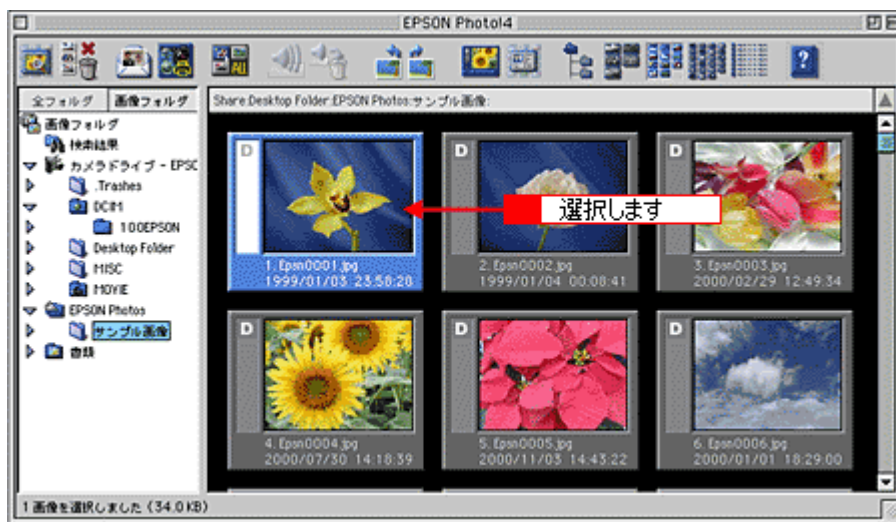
EPSON Photo!4

全フォルダ 画像フォルダ

Share:Desktop Folder:EPSON Photos:サンプル画像:

画像フォルダ
検索結果
カメラドライブ - EPSC
.Trashes
DCIM
100EPSON
Desktop Folder
MISC
MOVIE
EPSON Photos
サンプル画像
書類

D
1. Epsn0001.jpg
1999/01/03 23:58:28

選択します

D
2. Epsn0002.jpg
1999/01/04 00:08:41

D
3. Epsn0003.jpg
2000/02/29 12:49:34

D
4. Epsn0004.jpg
2000/07/30 14:18:39

D
5. Epsn0005.jpg
2000/11/03 14:43:22

D
6. Epsn0006.jpg
2000/01/01 18:29:00

1 画像を選択しました (34.0 KB)